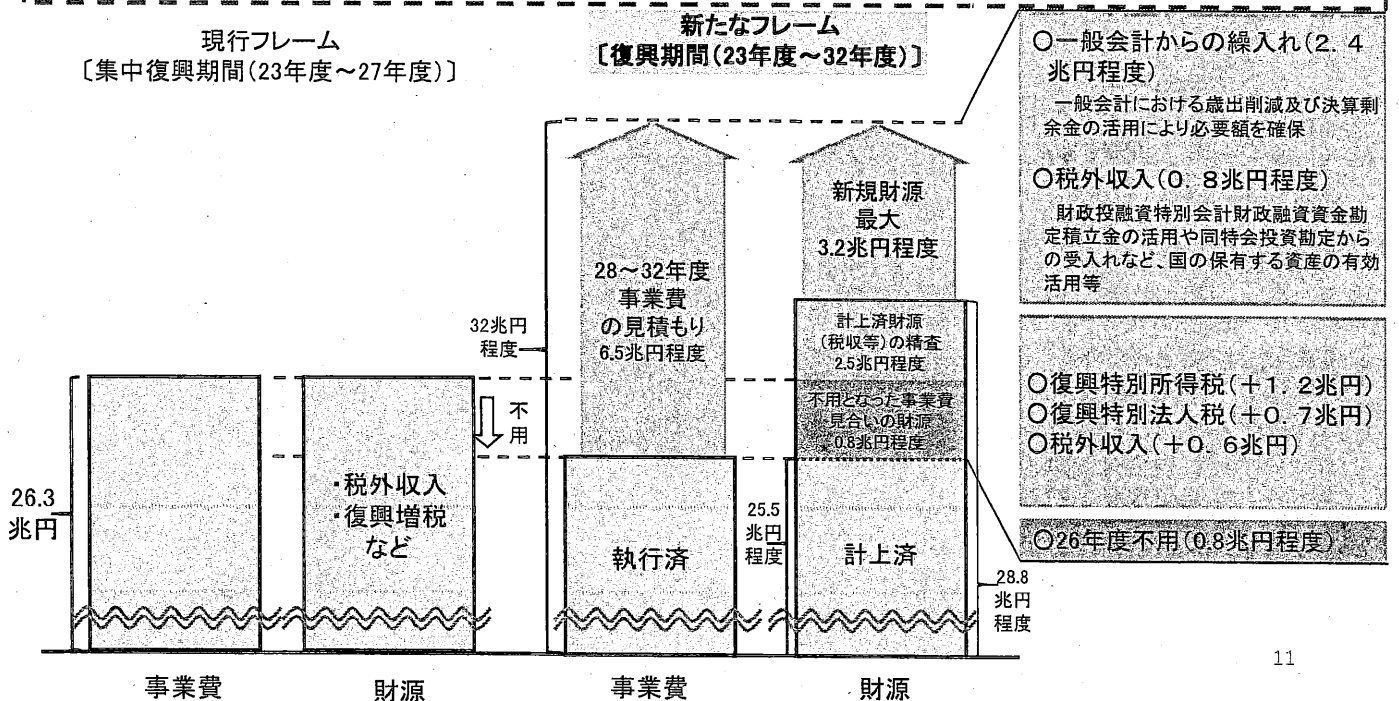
現行フレーム
〔集中復興期間(23年度～27年度)〕

新たなフレーム
〔復興期間(23年度～32年度)〕

○一般会計からの繰入れ(2.4兆円程度)
一般会計における歳出削減及び決算剰余金の活用により必要額を確保

○税外収入(0.8兆円程度)
財政投融資特別会計財政融資資金勘定積立金の活用や同特会投資勘定からの受入れなど、国の保有する資産の有効活用等

新規財源
最大
3.2兆円程度

28～32年度
事業費
の見積もり
6.5兆円程度

32兆円
程度

計上済財源
(税収等)の精査
2.5兆円程度

不用となった事業費見合いの財源
0.8兆円程度

不用

○復興特別所得税(＋1.2兆円)
○復興特別法人税(＋0.7兆円)
○税外収入(＋0.6兆円)

26.3
兆円

・税外収入
・復興増税
など

25.5
兆円
程度

執行済

計上済

○26年度不用(0.8兆円程度)

28.8
兆円
程度

11

事業費
財源
事業費
財源